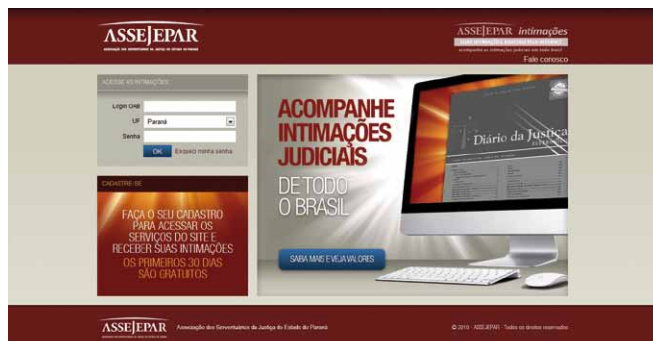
ASSEJEPAR
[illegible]

ASSEJEPAR intimações
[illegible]
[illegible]
Fale conosco

ACESSE AS INTIMAÇÕES
Login OAB
UF Paraná
Senha
OK Esqueci minha senha

CADASTRE-SE
FAÇA O SEU CADASTRO PARA ACESSAR OS SERVIÇOS DO SITE E RECEBER SUAS INTIMAÇÕES
OS PRIMEIROS 30 DIAS SÃO GRATUITOS

ACOMPANHE INTIMAÇÕES JUDICIAIS
DE TODO O BRASIL

SAIBA MAIS E VEJA VALORES

Diário da Justiça

ASSEJEPAR
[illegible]
Associação dos Serventuários da Justiça do Estado do Paraná
© 2010 · ASSEJEPAR · Todos os direitos reservados